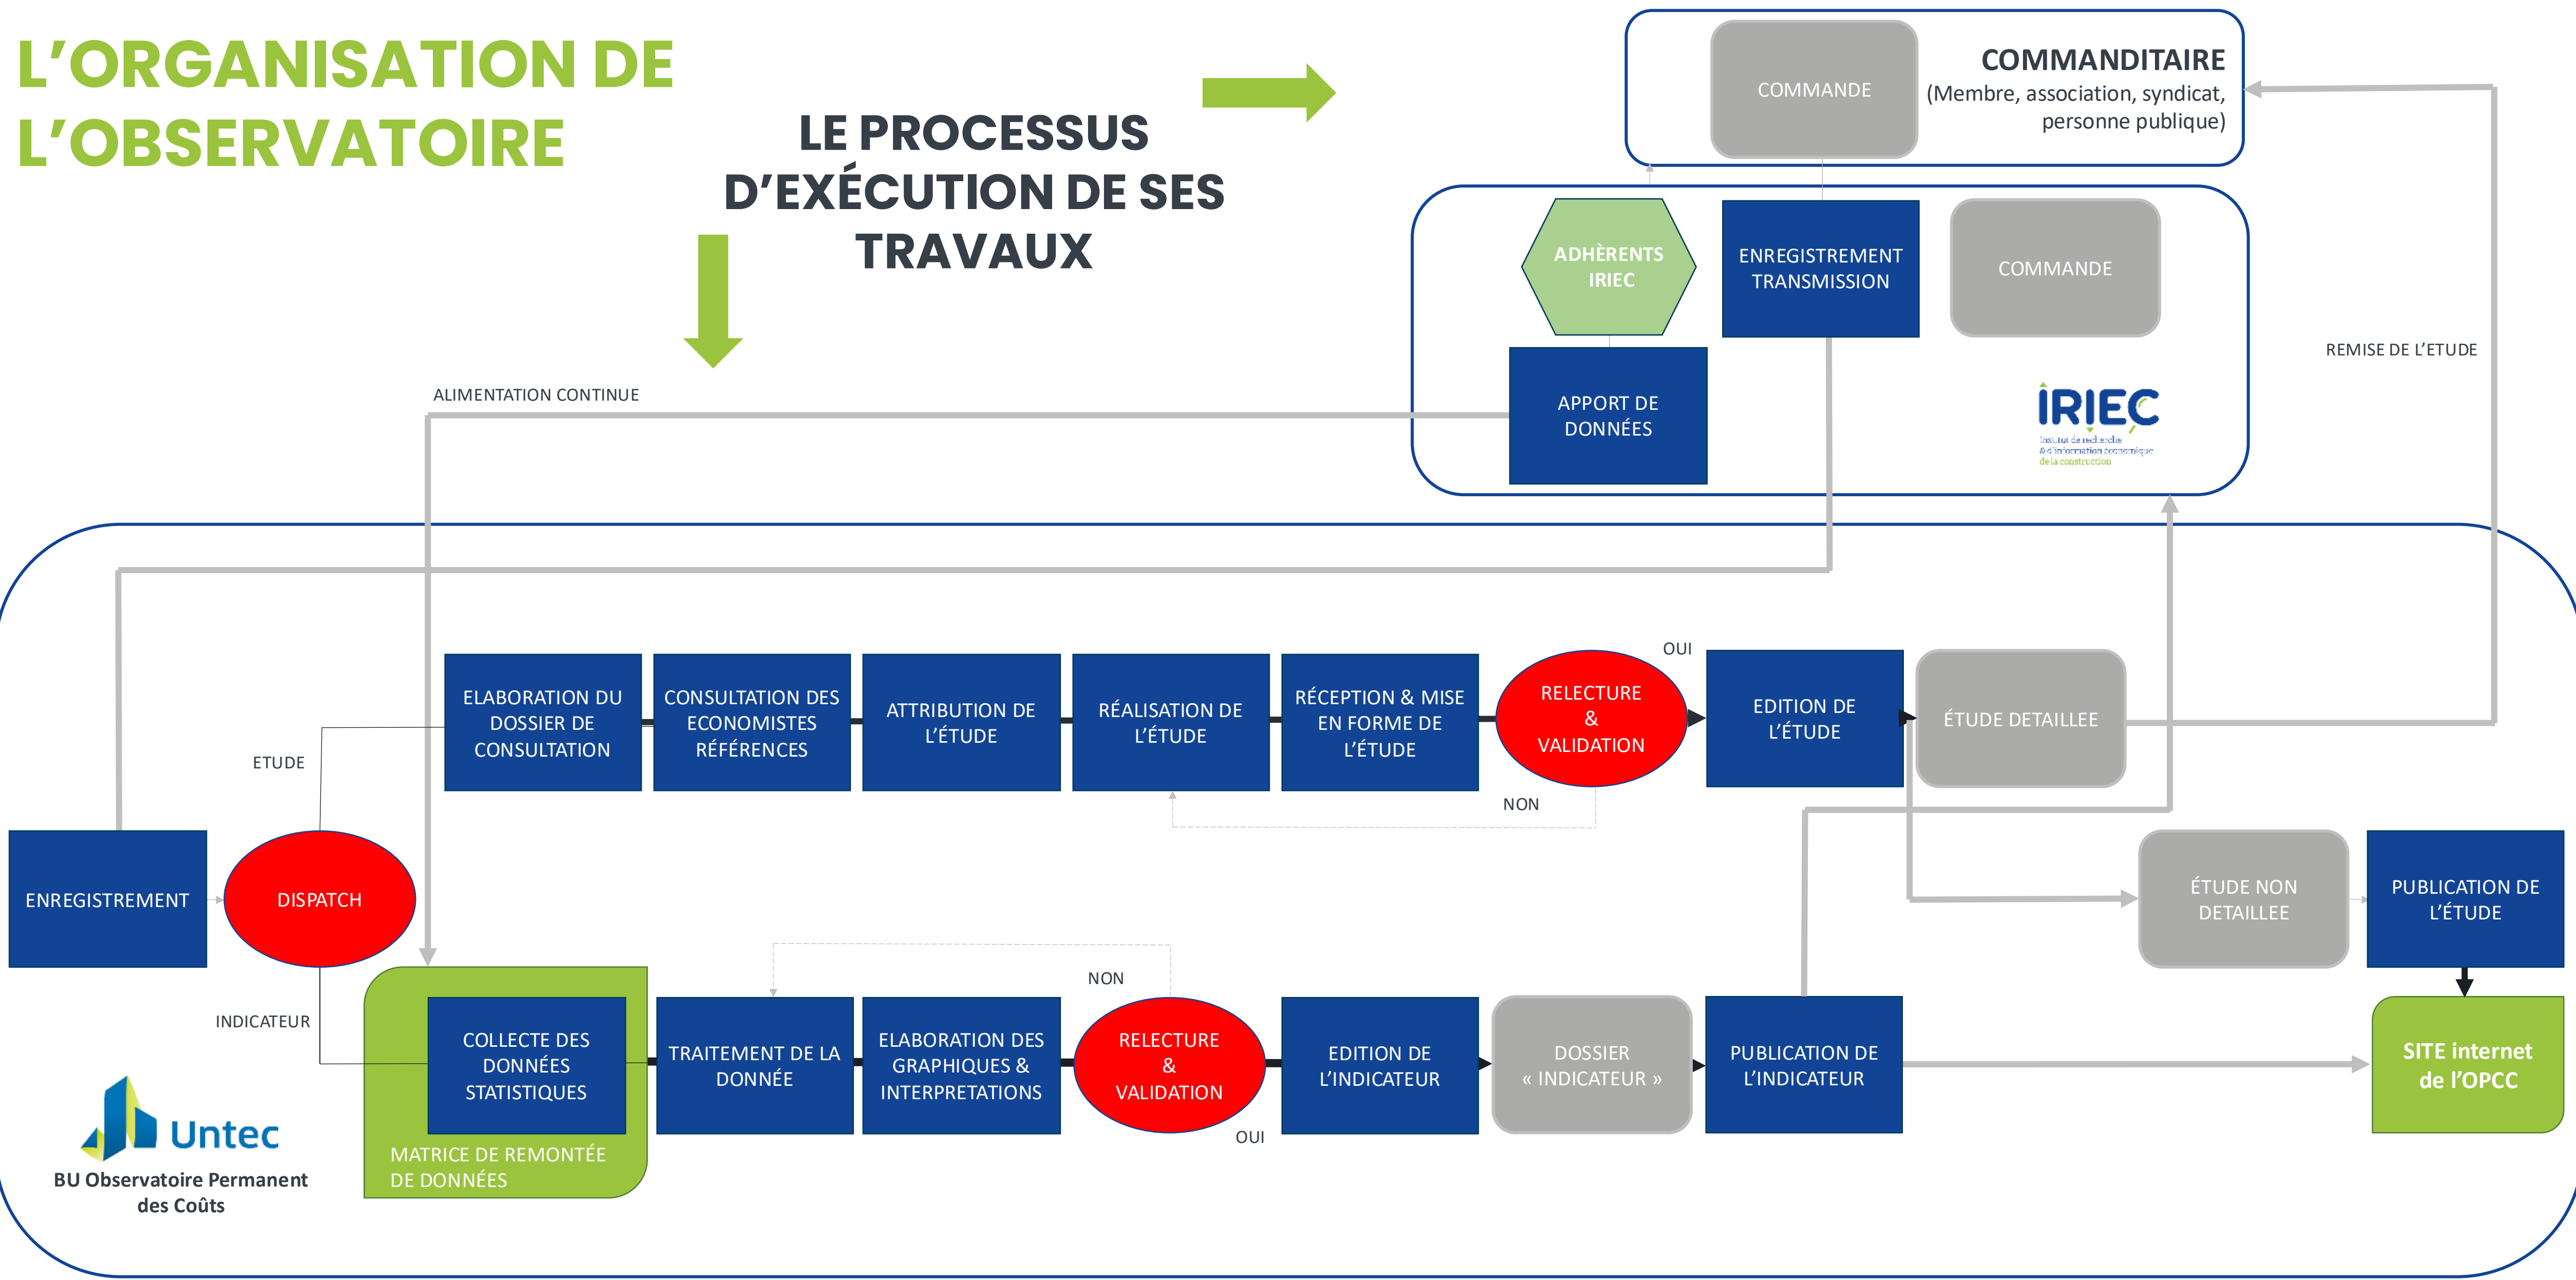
L'ORGANISATION DE L'OBSERVATOIRE

LE PROCESSUS D'EXÉCUTION DE SES TRAVAUX

COMMANDE

COMMANDITAIRE
(Membre, association, syndicat, personne publique)

ADHÈRENTS IRIEC

ENREGISTREMENT TRANSMISSION

COMMANDE

APPORT DE DONNÉES

IRIEC
Institut de recherche & d'information économique de la construction

REMISE DE L'ETUDE

ALIMENTATION CONTINUE

ETUDE

ELABORATION DU DOSSIER DE CONSULTATION

CONSULTATION DES ECONOMISTES RÉFÉRENCES

ATTRIBUTION DE L'ÉTUDE

RÉALISATION DE L'ÉTUDE

RÉCEPTION & MISE EN FORME DE L'ÉTUDE

OUI

RELECTURE & VALIDATION

NON

EDITION DE L'ÉTUDE

ÉTUDE DETAILLEE

ENREGISTREMENT

DISPATCH

ÉTUDE NON DETAILLEE

PUBLICATION DE L'ÉTUDE

INDICATEUR

NON

COLLECTE DES DONNÉES STATISTIQUES

MATRICE DE REMONTÉE DE DONNÉES

TRAITEMENT DE LA DONNÉE

ELABORATION DES GRAPHIQUES & INTERPRETATIONS

RELECTURE & VALIDATION

OUI

EDITION DE L'INDICATEUR

DOSSIER « INDICATEUR »

PUBLICATION DE L'INDICATEUR

SITE internet de l'OPCC

Untec
BU Observatoire Permanent des Coûts